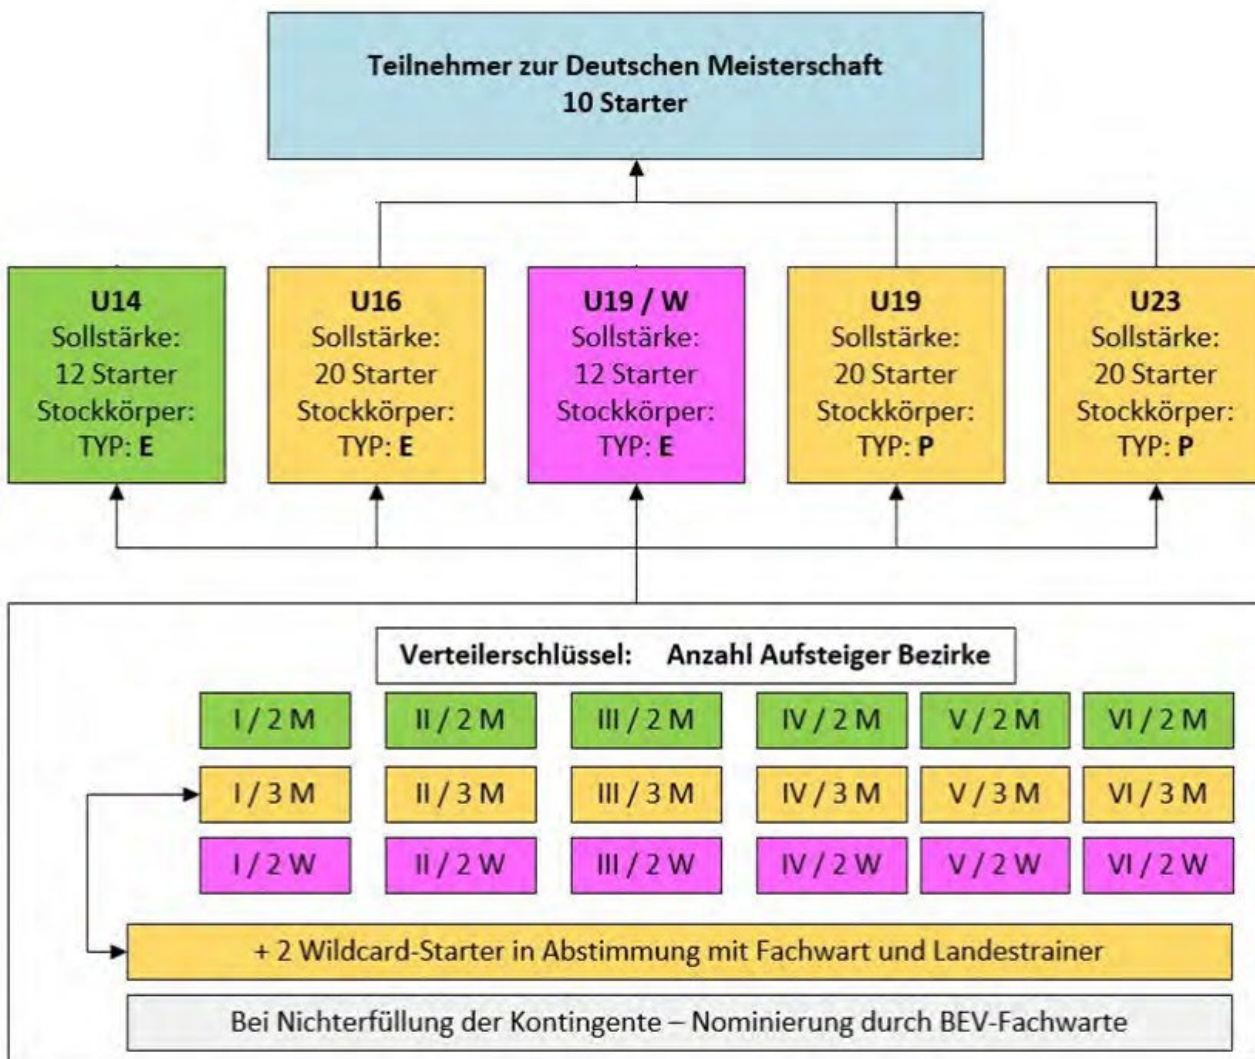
Teilnehmer zur Deutschen Meisterschaft
10 Starter

U14
Sollstärke:
12 Starter
Stockkörper:
TYP: E

U16
Sollstärke:
20 Starter
Stockkörper:
TYP: E

U19 / W
Sollstärke:
12 Starter
Stockkörper:
TYP: E

U19
Sollstärke:
20 Starter
Stockkörper:
TYP: P

U23
Sollstärke:
20 Starter
Stockkörper:
TYP: P

Verteilerschlüssel: Anzahl Aufsteiger Bezirke

| I / 2 M | II / 2 M | III / 2 M | IV / 2 M | V / 2 M | VI / 2 M |
|---|---|---|---|---|---|
| I / 3 M | II / 3 M | III / 3 M | IV / 3 M | V / 3 M | VI / 3 M |
| I / 2 W | II / 2 W | III / 2 W | IV / 2 W | V / 2 W | VI / 2 W |

+ 2 Wildcard-Starter in Abstimmung mit Fachwart und Landestrainer

Bei Nichterfüllung der Kontingente – Nominierung durch BEV-Fachwarte